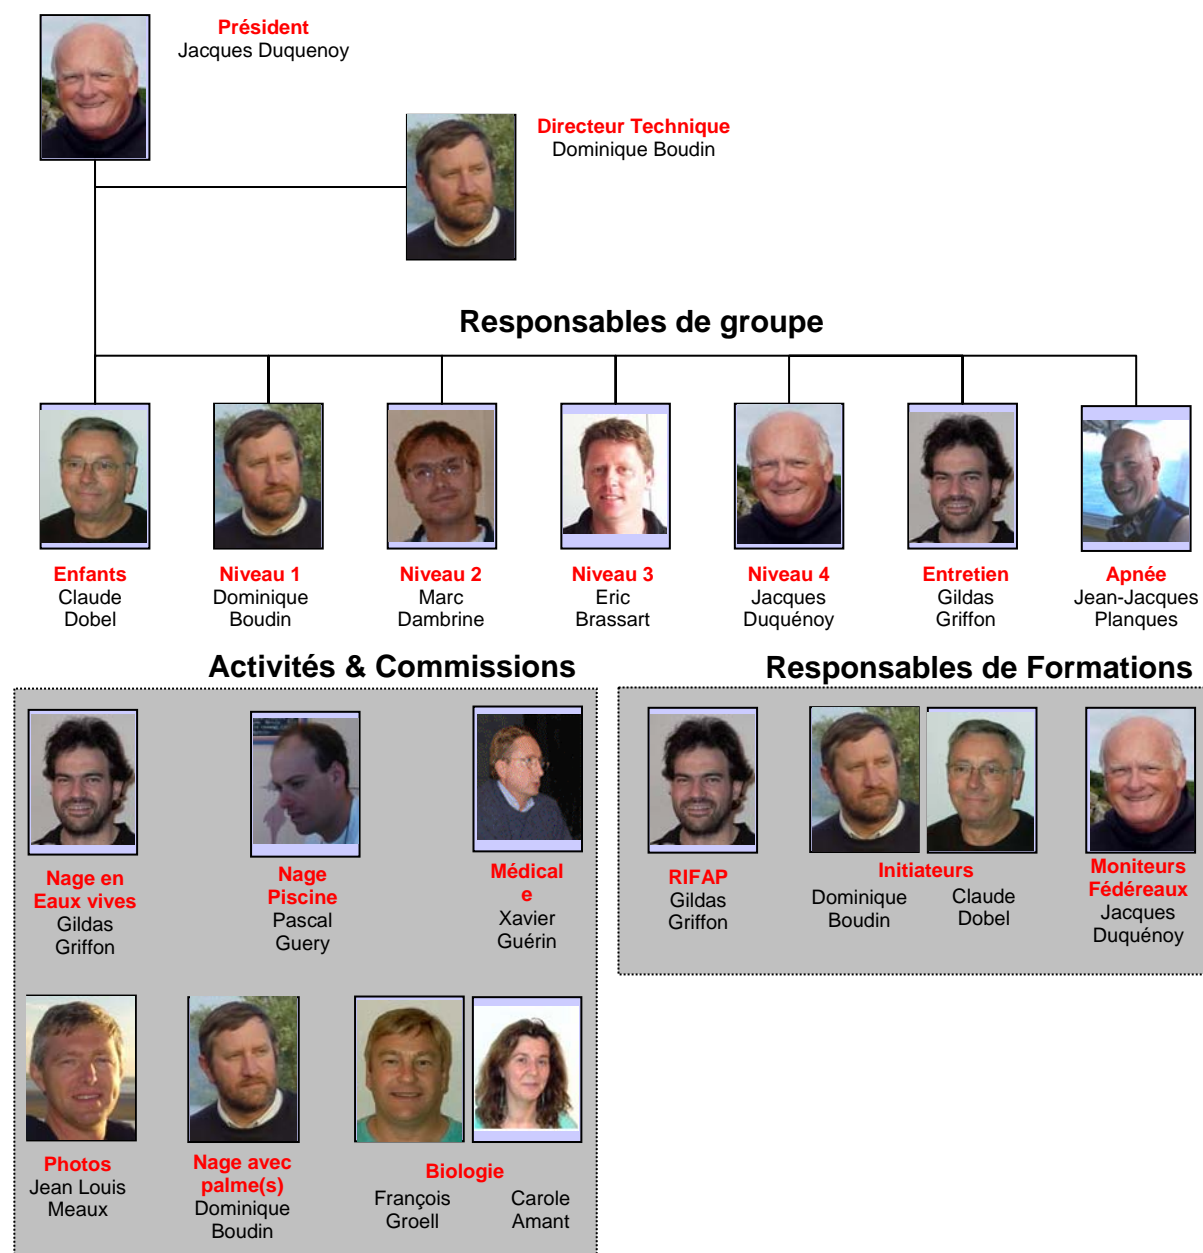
Président
Jacques Duquenoy

Directeur Technique
Dominique Boudin

Responsables de groupe

Enfants
Claude
Dobel

Niveau 1
Dominique
Boudin

Niveau 2
Marc
Dambrine

Niveau 3
Eric
Brassart

Niveau 4
Jacques
Duquénoy

Entretien
Gildas
Griffon

Apnée
Jean-Jacques
Planques

Activités & Commissions

Nage en Eaux vives
Gildas
Griffon

Nage Piscine
Pascal
Guery

Médicale
Xavier
Guérin

Photos
Jean Louis
Meaux

Nage avec palme(s)
Dominique
Boudin

Biologie
François
Groell

Carole
Amant

Responsables de Formations

RIFAP
Gildas
Griffon

Initiateurs
Dominique
Boudin

Claude
Dobel

Moniteurs Fédéreaux
Jacques
Duquénoy